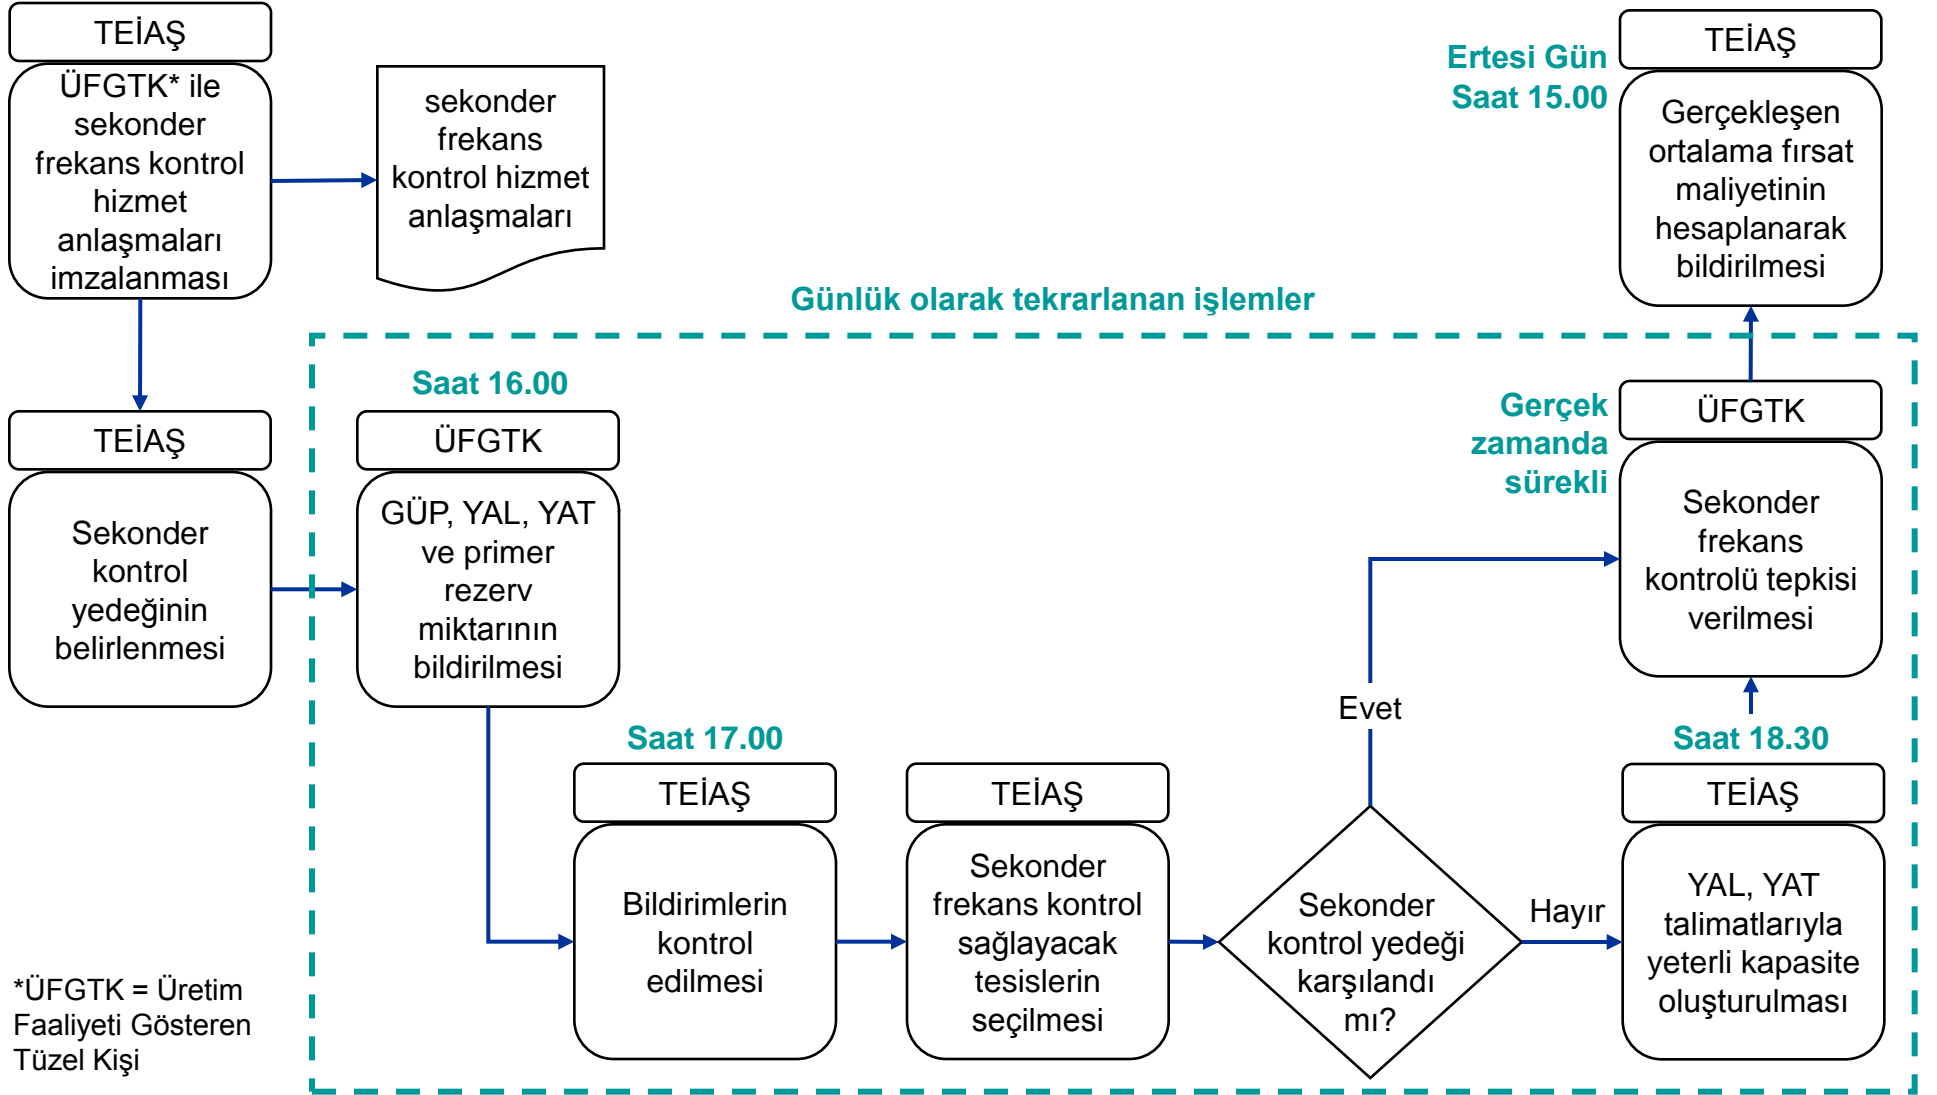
TEİAŞ

ÜFGTK* ile sekonder frekans kontrol hizmet anlaşmaları imzalanması

sekonder frekans kontrol hizmet anlaşmaları

Ertesi Gün Saat 15.00

TEİAŞ

Gerçekleşen ortalama fırsat maliyetinin hesaplanarak bildirilmesi

Günlük olarak tekrarlanan işlemler

TEİAŞ

Sekonder kontrol yedeğinin belirlenmesi

Saat 16.00

ÜFGTK

GÜP, YAL, YAT ve primer rezerv miktarının bildirilmesi

Gerçek zamanda sürekli

ÜFGTK

Sekonder frekans kontrolü tepkisi verilmesi

Evet

Saat 17.00

TEİAŞ

Bildirimlerin kontrol edilmesi

TEİAŞ

Sekonder frekans kontrol sağlayacak tesislerin seçilmesi

Sekonder kontrol yedeği karşılandı mı?

Hayır

Saat 18.30

TEİAŞ

YAL, YAT talimatlarıyla yeterli kapasite oluşturulması

*ÜFGTK = Üretim Faaliyeti Gösteren Tüzel Kişi